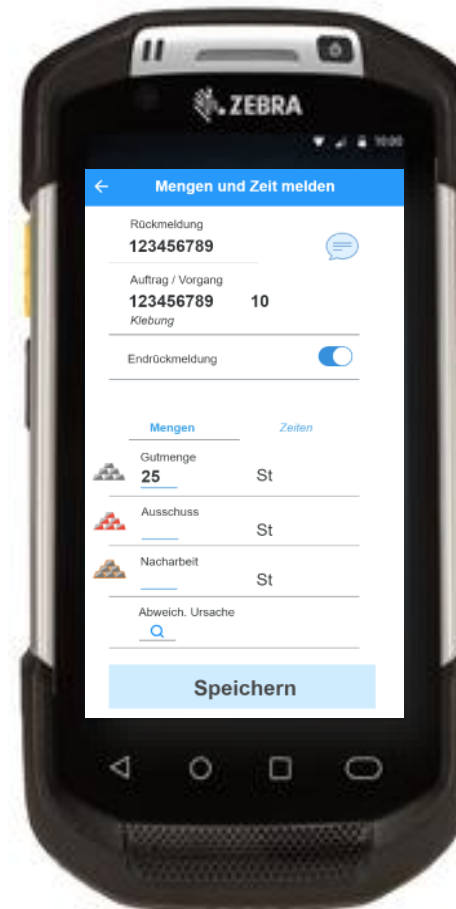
ZEBRA

10:00

Mengen und Zeit melden

Rückmeldung
123456789

Auftrag / Vorgang
123456789 10
Klebung

Endrückmeldung

Mengen Zeiten

Gutmenge
25 St

Ausschuss
St

Nacharbeit
St

Abweich. Ursache

Speichern